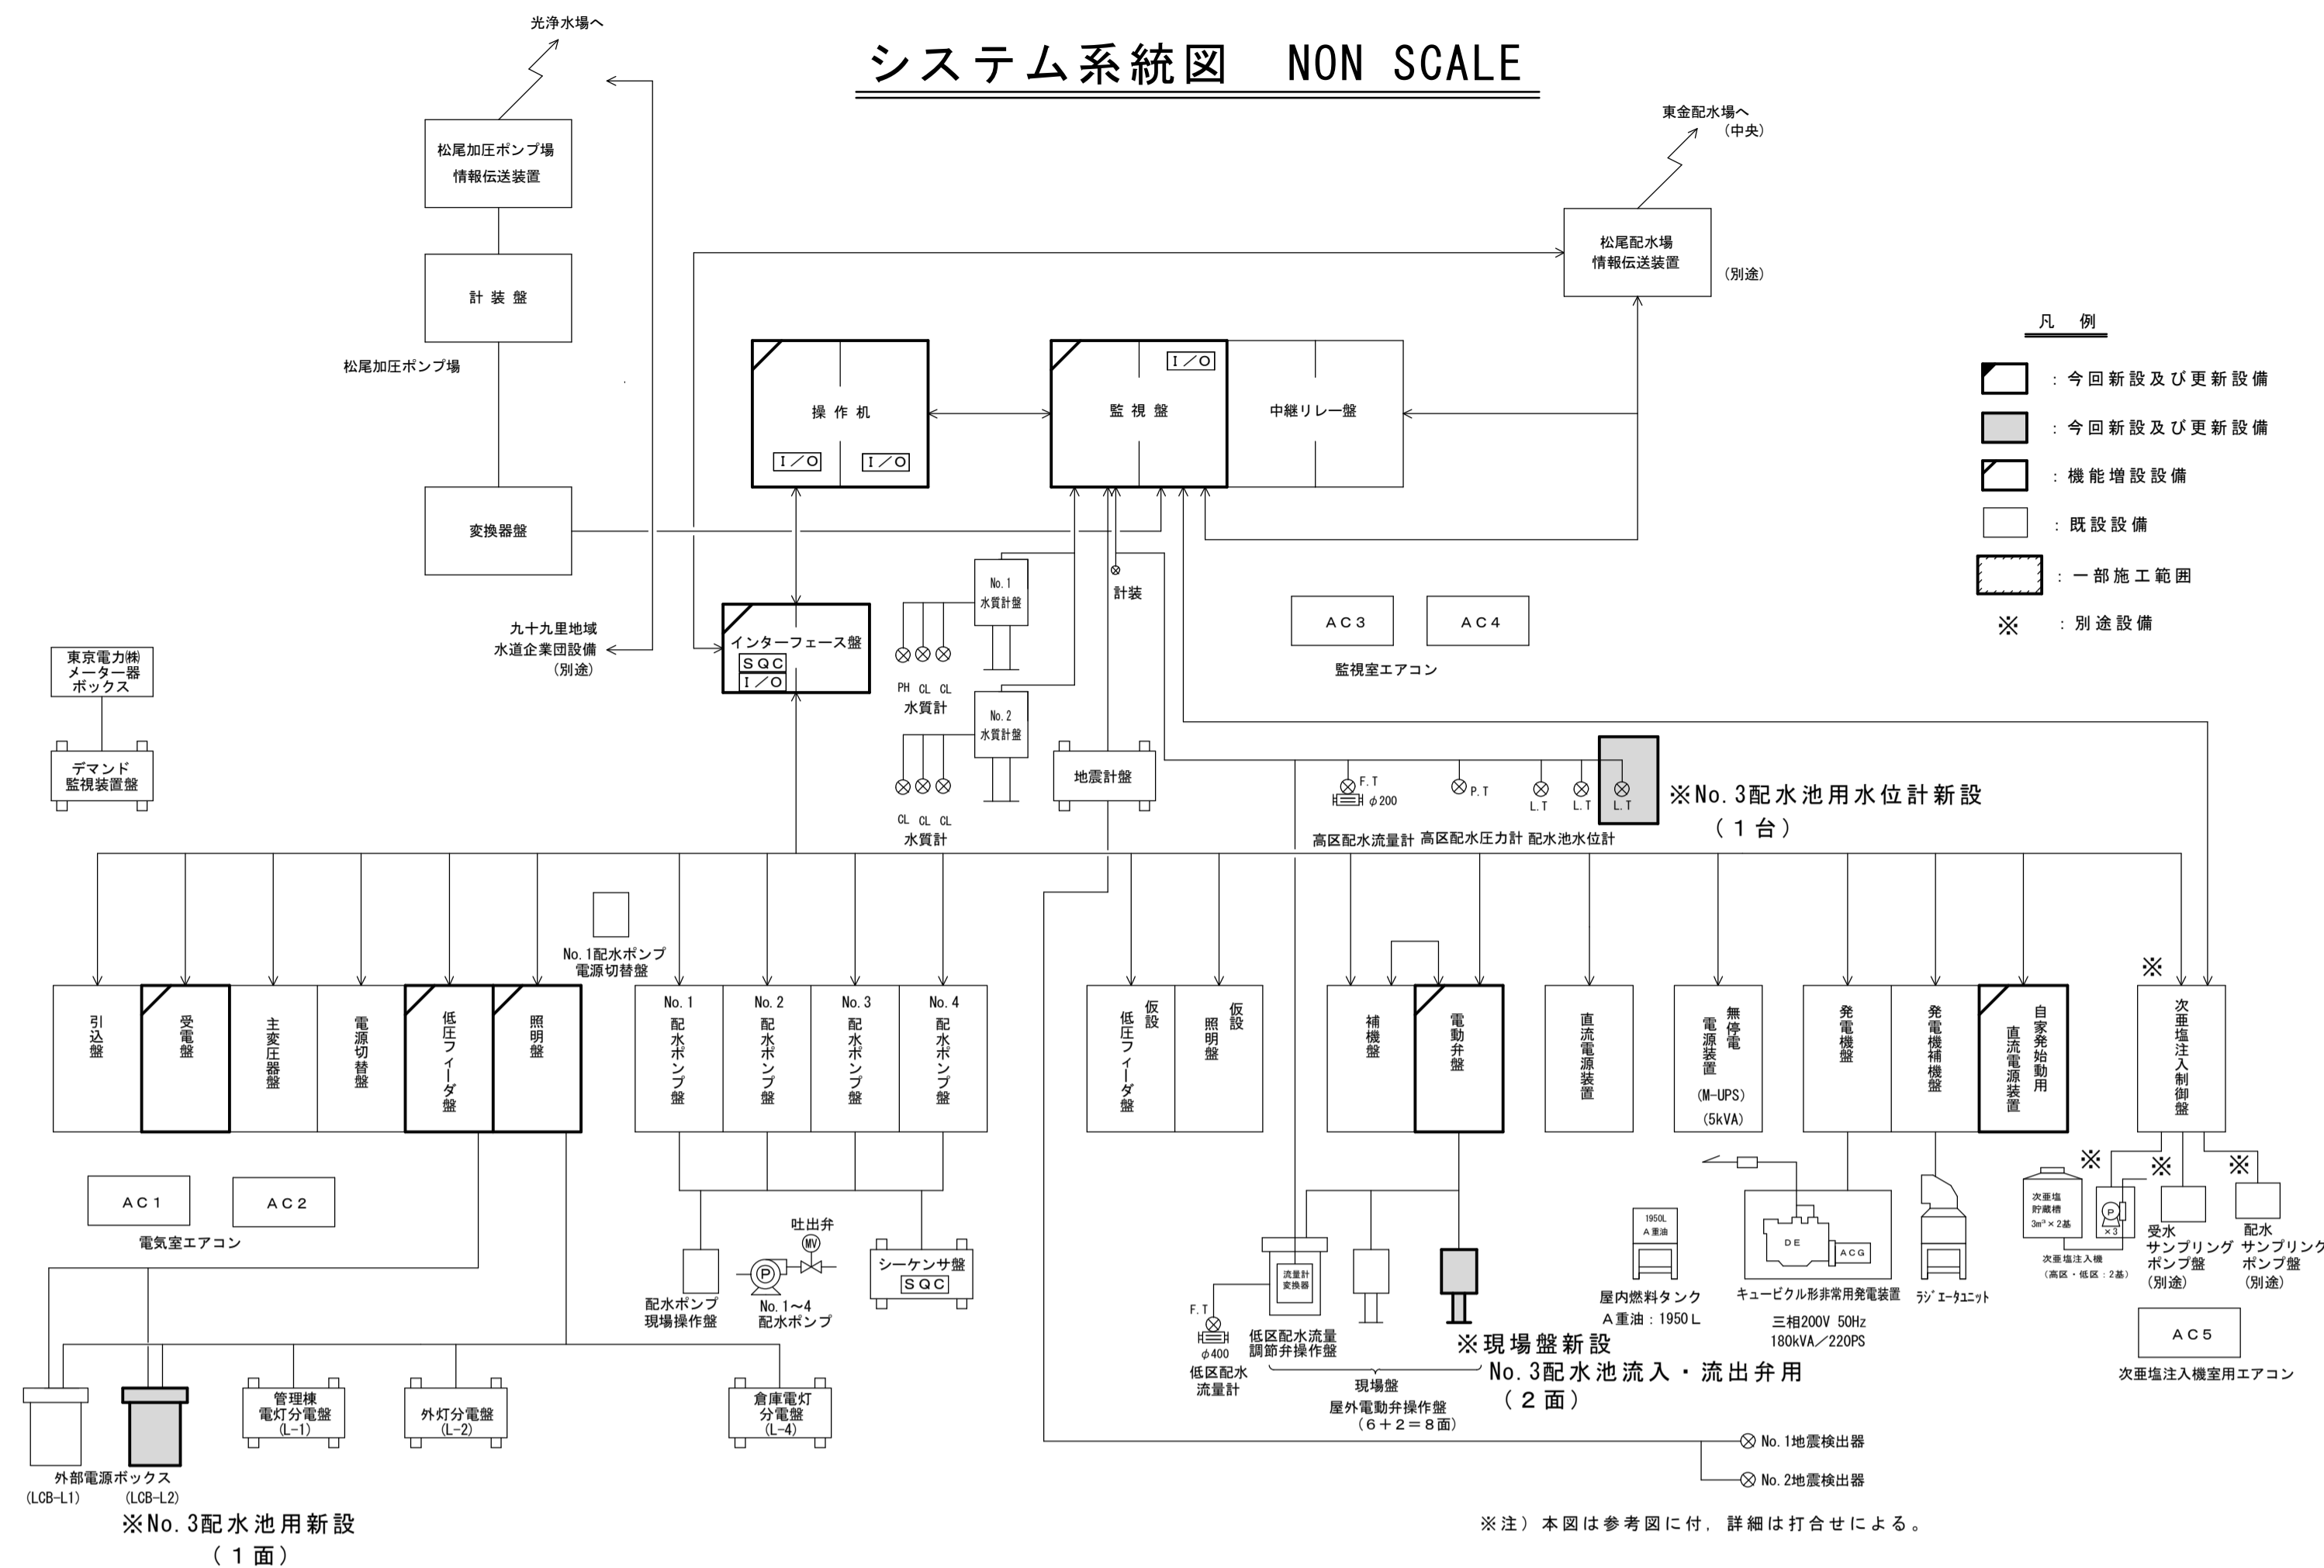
システム系統図　NON SCALE

光浄水場へ

松尾加圧ポンプ場
情報伝送装置

計 装 盤

松尾加圧ポンプ場

変換器盤

九十九里地域
水道企業団設備
（別途）

東金配水場へ
（中央）

松尾配水場
情報伝送装置

（別途）

操 作 机
I／O　I／O

監 視 盤
I／O

中継リレー盤

インターフェース盤
SQC
I／O

No. 1
水質計盤

No. 2
水質計盤

PH　CL　CL
水質計

CL　CL　CL
水質計

計装

地震計盤

AC3　AC4
監視室エアコン

凡　例
：今回新設及び更新設備
：今回新設及び更新設備
：機能増設設備
：既設設備
：一部施工範囲
※　：別途設備

東京電力㈱
メーター器
ボックス

デマンド
監視装置盤

F.T　φ200
高区配水流量計
P.T
高区配水圧力計
L.T　L.T　L.T
配水池水位計

※No. 3配水池用水位計新設
（1台）

No. 1配水ポンプ
電源切替盤

引込盤
受電盤
主変圧器盤
電源切替盤
低圧フィーダ盤
照明盤

No. 1 配水ポンプ盤
No. 2 配水ポンプ盤
No. 3 配水ポンプ盤
No. 4 配水ポンプ盤

仮設 低圧フィーダ盤
仮設 照明盤

補機盤
電動弁盤

直流電源装置

無停電電源装置
(M-UPS)
(5kVA)

発電機盤
発電機補機盤
自家発始動用 直流電源装置

※
次亜塩注入制御盤

AC1　AC2
電気室エアコン

吐出弁
MV

配水ポンプ
現場操作盤

No. 1～4
配水ポンプ

シーケンサ盤
SQC

F.T
φ400
低区配水
流量計

流量計
変換器

低区配水流量
調節弁操作盤

現場盤
屋外電動弁操作盤
（6＋2＝8面）

※現場盤新設
No. 3配水池流入・流出弁用
（2面）

1950L
A重油
屋内燃料タンク
A重油：1950L

DE　ACG
キュービクル形非常用発電装置
三相200V 50Hz
180kVA／220PS

ラジエータユニット

※
次亜塩
貯蔵槽
3m³×2基
P
×3
次亜塩注入機
（高区・低区：2基）

※
受水
サンプリング
ポンプ盤
（別途）

※
配水
サンプリング
ポンプ盤
（別途）

AC5
次亜塩注入機室用エアコン

外部電源ボックス
(LCB-L1)　(LCB-L2)

管理棟
電灯分電盤
(L-1)

外灯分電盤
(L-2)

倉庫電灯
分電盤
(L-4)

※No. 3配水池用新設
（1面）

No. 1地震検出器
No. 2地震検出器

※注）本図は参考図に付，詳細は打合せによる。